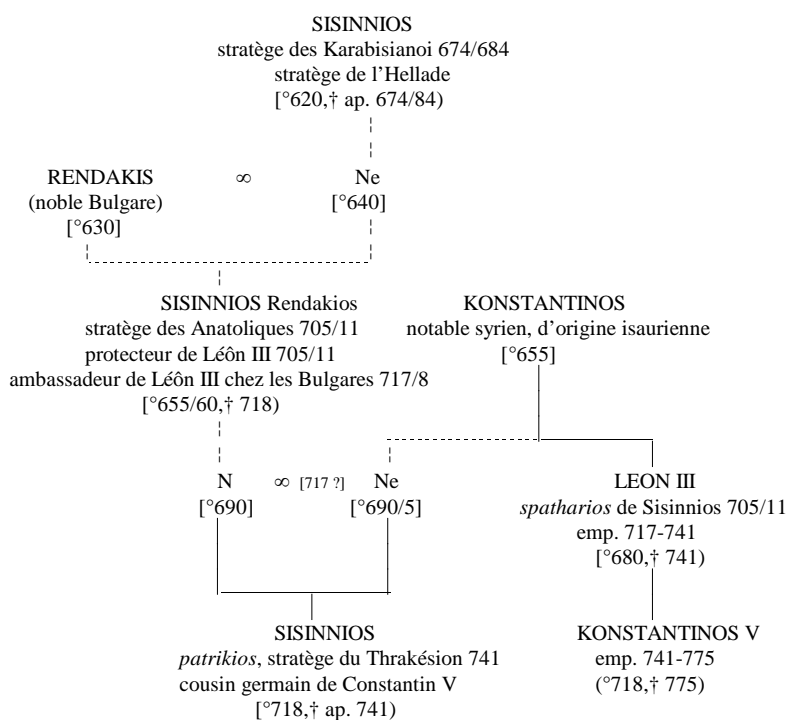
SISINNIOS
stratège des Karabisianoi 674/684
stratège de l'Hellade
[°620,† ap. 674/84)

RENDAKIS
(noble Bulgare)
[°630]

∞

Ne
[°640]

SISINNIOS Rendakios
stratège des Anatoliques 705/11
protecteur de Léôn III 705/11
ambassadeur de Léôn III chez les Bulgares 717/8
[°655/60,† 718)

KONSTANTINOS
notable syrien, d'origine isaurienne
[°655]

N
[°690]

∞ [717 ?]

Ne
[°690/5]

LEON III
*spatharios* de Sisinnios 705/11
emp. 717-741
[°680,† 741)

SISINNIOS
*patrikios*, stratège du Thrakésion 741
cousin germain de Constantin V
[°718,† ap. 741)

KONSTANTINOS V
emp. 741-775
(°718,† 775)